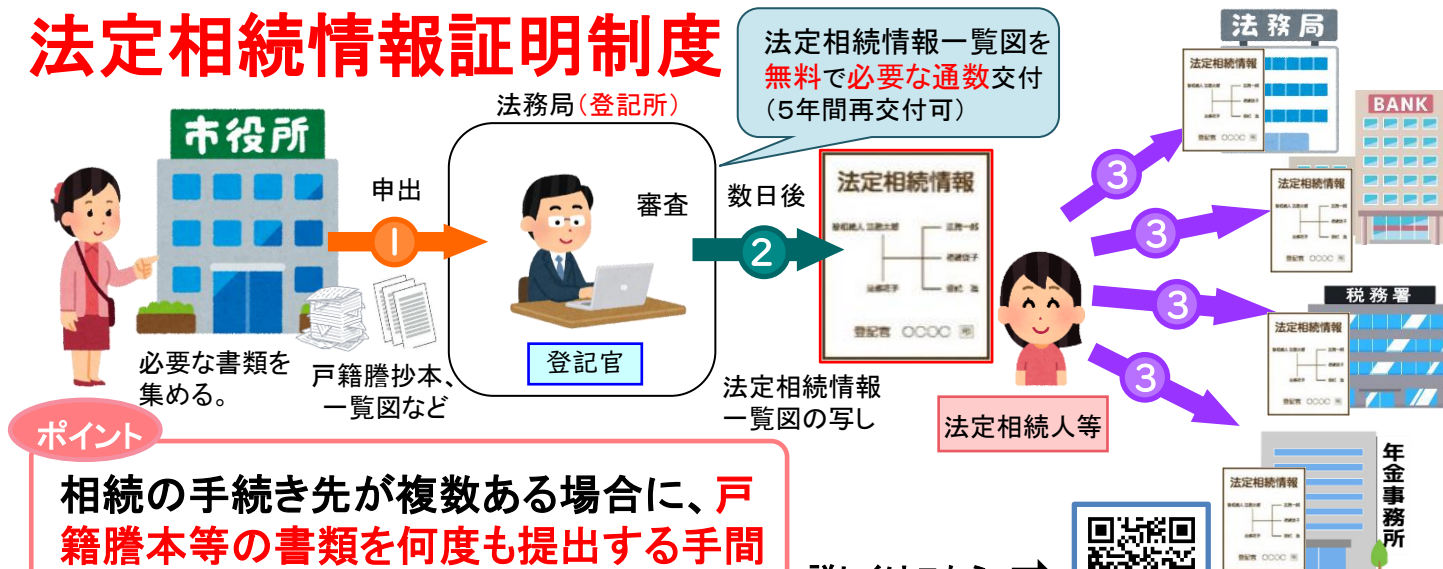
法定相続情報証明制度

法定相続情報一覧図を無料で必要な通数交付（5年間再交付可）

法務局（登記所）

市役所

必要な書類を集める。

申出

1

戸籍謄抄本、一覧図など

審査

登記官

数日後

2

法定相続情報

被相続人 法務太郎

法務一郎

相続花子

法務花子

法務 次

登記官 ○○○○ 印

法定相続情報一覧図の写し

法定相続人等

3

3

3

3

法務局

法定相続情報

BANK

税務署

年金事務所

ポイント

相続の手続き先が複数ある場合に、戸籍謄本等の書類を何度も提出する手間

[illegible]